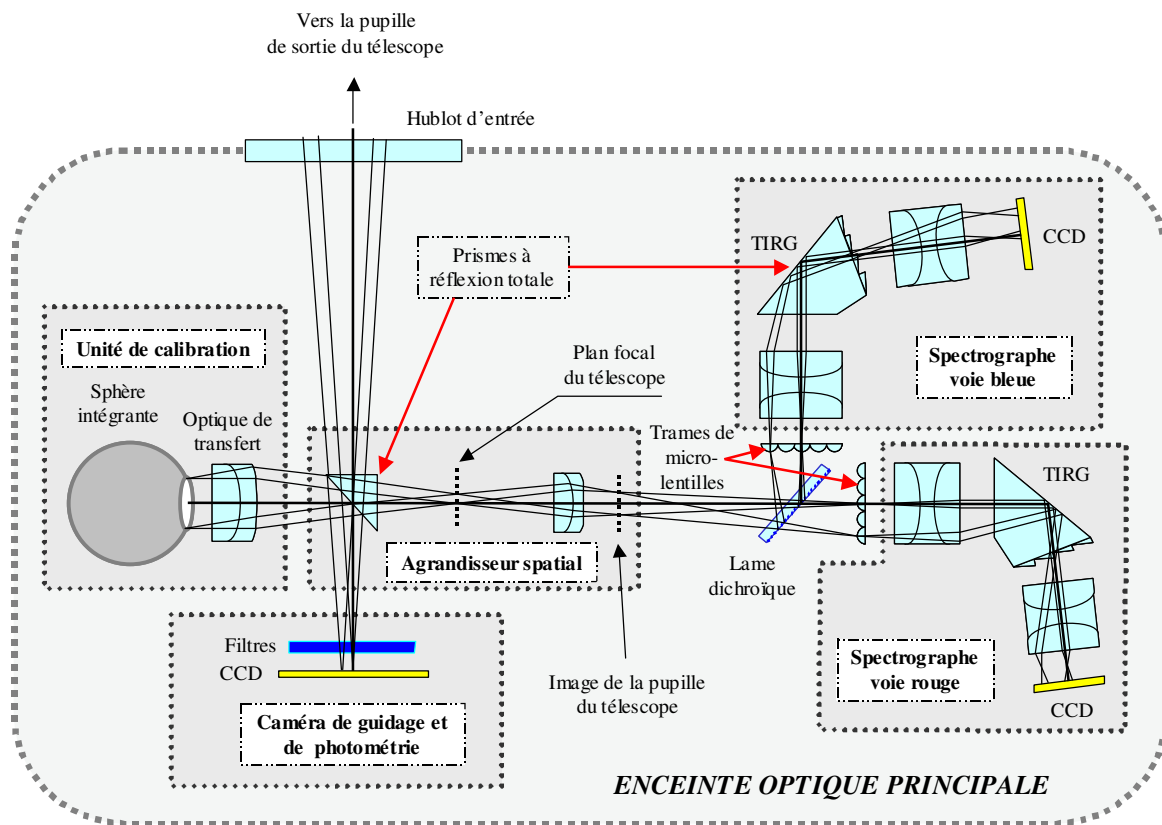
Vers la pupille de sortie du télescope

Hublot d'entrée

Prismes à réflexion totale

TIRG

CCD

Unité de calibration

Sphère intégrante

Optique de transfert

Plan focal du télescope

Spectrographe voie bleue

Trames de micro-lentilles

TIRG

Agrandisseur spatial

Lame dichroïque

Filtres

CCD

Image de la pupille du télescope

Spectrographe voie rouge

Caméra de guidage et de photométrie

CCD

ENCEINTE OPTIQUE PRINCIPALE